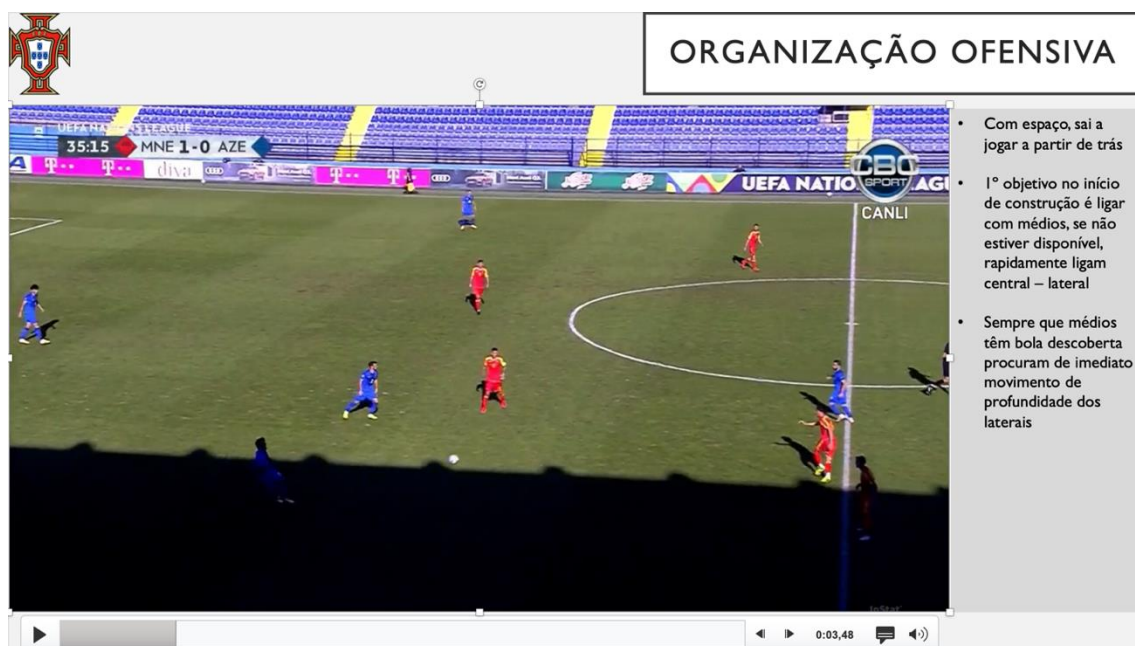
ORGANIZAÇÃO OFENSIVA

UEFA NATIONS LEAGUE
35:15 MNE 1-0 AZE

diva

UEFA NATIO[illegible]AGU

CBC SPORT
CANLI

- Com espaço, sai a jogar a partir de trás
- 1º objetivo no início de construção é ligar com médios, se não estiver disponível, rapidamente ligam central – lateral
- Sempre que médios têm bola descoberta procuram de imediato movimento de profundidade dos laterais

InStat

0:03,48